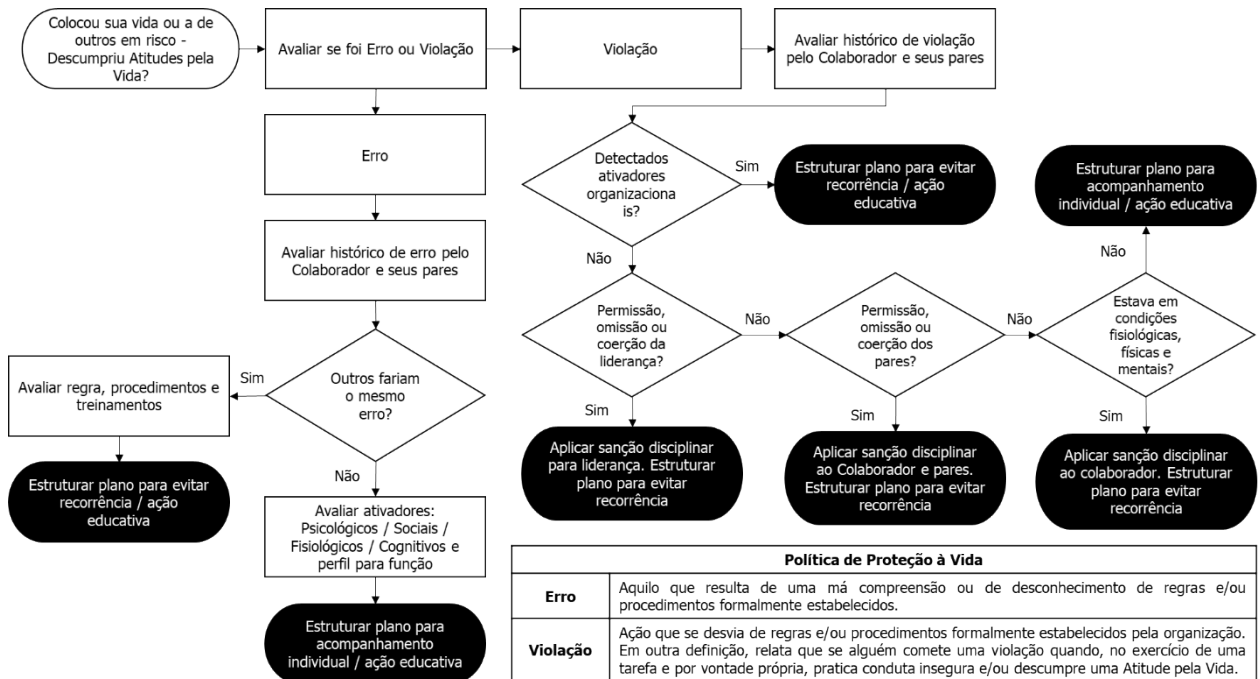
Colocou sua vida ou a de outros em risco - Descumpriu Atitudes pela Vida?

Avaliar se foi Erro ou Violação

Violação

Avaliar histórico de violação pelo Colaborador e seus pares

Erro

Avaliar histórico de erro pelo Colaborador e seus pares

Outros fariam o mesmo erro?

Sim

Avaliar regra, procedimentos e treinamentos

Estruturar plano para evitar recorrência / ação educativa

Não

Avaliar ativadores: Psicológicos / Sociais / Fisiológicos / Cognitivos e perfil para função

Estruturar plano para acompanhamento individual / ação educativa

Detectados ativadores organizacionais?

Sim

Estruturar plano para evitar recorrência / ação educativa

Não

Permissão, omissão ou coerção da liderança?

Sim

Aplicar sanção disciplinar para liderança. Estruturar plano para evitar recorrência

Não

Permissão, omissão ou coerção dos pares?

Sim

Aplicar sanção disciplinar ao Colaborador e pares. Estruturar plano para evitar recorrência

Não

Estava em condições fisiológicas, físicas e mentais?

Não

Estruturar plano para acompanhamento individual / ação educativa

Sim

Aplicar sanção disciplinar ao colaborador. Estruturar plano para evitar recorrência

| Política de Proteção à Vida | |
|---|---|
| Erro | Aquilo que resulta de uma má compreensão ou de desconhecimento de regras e/ou procedimentos formalmente estabelecidos. |
| Violação | Ação que se desvia de regras e/ou procedimentos formalmente estabelecidos pela organização. Em outra definição, relata que se alguém comete uma violação quando, no exercício de uma tarefa e por vontade própria, pratica conduta insegura e/ou descumpre uma Atitude pela Vida. |